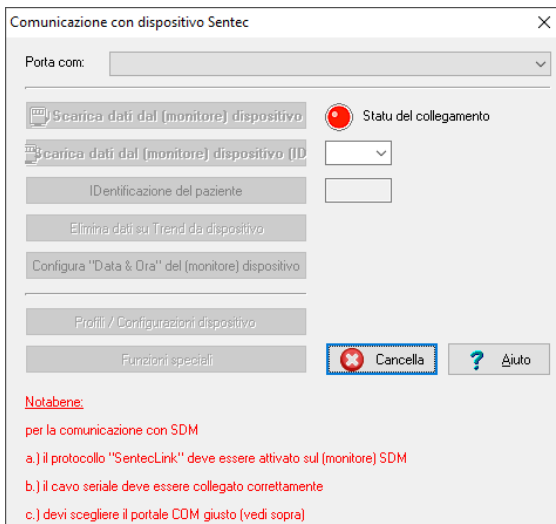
Comunicazione con dispositivo Sentec

Porta com:

Scarica dati dal (monitore) dispositivo

Statu del collegamento

Scarica dati dal (monitore) dispositivo (ID

IDentificazione del paziente

Elimina dati su Trend da dispositivo

Configura "Data & Ora" del (monitore) dispositivo

Profili / Configurazioni dispositivo

Funzioni speciali

Cancella

Aiuto

Notabene:

per la comunicazione con SDM

a.) il protocollo "SentecLink" deve essere attivato sul (monitore) SDM

b.) il cavo seriale deve essere collegato correttamente

c.) devi scegliere il portale COM giusto (vedi sopra)